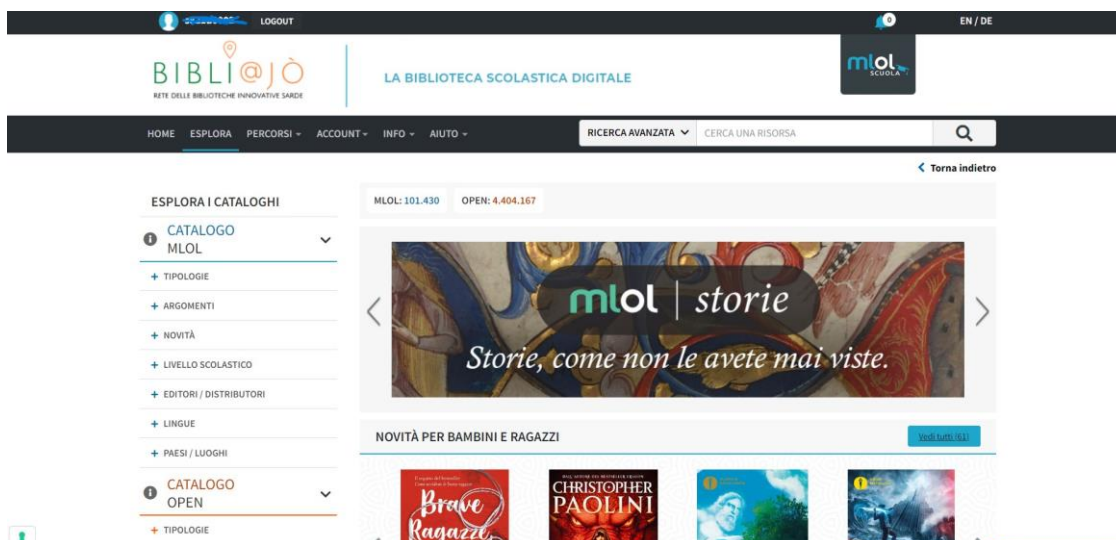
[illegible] LOGOUT

0

EN / DE

BIBLI@JÒ
RETE DELLE BIBLIOTECHE INNOVATIVE SARDE

LA BIBLIOTECA SCOLASTICA DIGITALE

mlol SCUOLA

HOME ESPLORA PERCORSI ACCOUNT INFO AIUTO

RICERCA AVANZATA

CERCA UNA RISORSA

Torna indietro

ESPLORA I CATALOGHI

CATALOGO MLOL

+ TIPOLOGIE
+ ARGOMENTI
+ NOVITÀ
+ LIVELLO SCOLASTICO
+ EDITORI / DISTRIBUTORI
+ LINGUE
+ PAESI / LUOGHI

CATALOGO OPEN

+ TIPOLOGIE

MLOL: 101.430 OPEN: 4.404.167

mlol | storie
Storie, come non le avete mai viste.

NOVITÀ PER BAMBINI E RAGAZZI

Vedi tutti (61)

Brave Ragazze

CHRISTOPHER PAOLINI